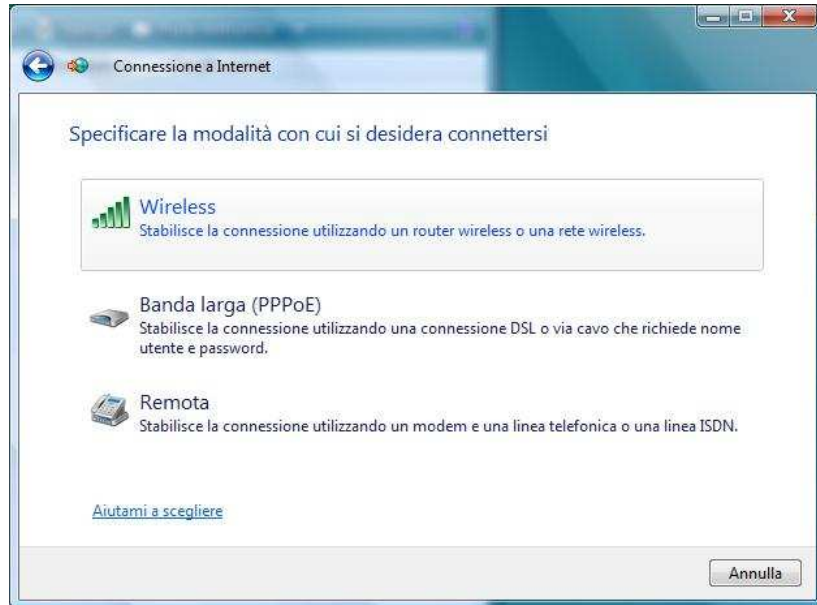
Connessione a Internet

Specificare la modalità con cui si desidera connettersi

Wireless
Stabilisce la connessione utilizzando un router wireless o una rete wireless.

Banda larga (PPPoE)
Stabilisce la connessione utilizzando una connessione DSL o via cavo che richiede nome utente e password.

Remota
Stabilisce la connessione utilizzando un modem e una linea telefonica o una linea ISDN.

Aiutami a scegliere

Annulla